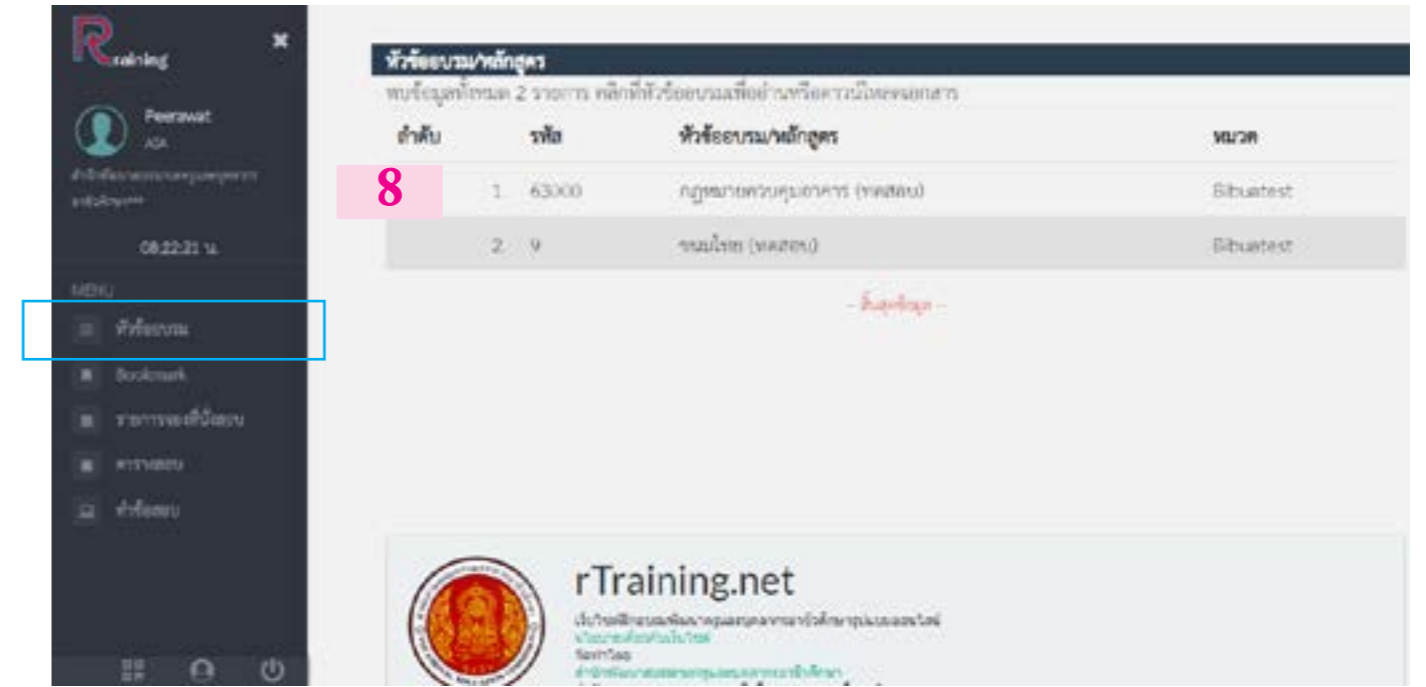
Rtraining

Peerawat
ASA

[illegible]

08:22:21 น.

MENU

หัวข้ออบรม

Bookmark

รายการของที่บันทึก

ตารางสอบ

ทำข้อสอบ

หัวข้ออบรม/หลักสูตร

พบข้อมูลทั้งหมด 2 รายการ คลิกที่หัวข้ออบรมเพื่ออ่านหรือดาวน์โหลดเอกสาร

| ลำดับ | รหัส | หัวข้ออบรม/หลักสูตร | หมวด |
|---|---|---|---|
| 1 | 63000 | กฎหมายควบคุมอาคาร (ทดสอบ) | Sibuatest |
| 2 | 9 | ขนมไทย (ทดสอบ) | Sibuatest |

8

- สิ้นสุดข้อมูล -

rTraining.net

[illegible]